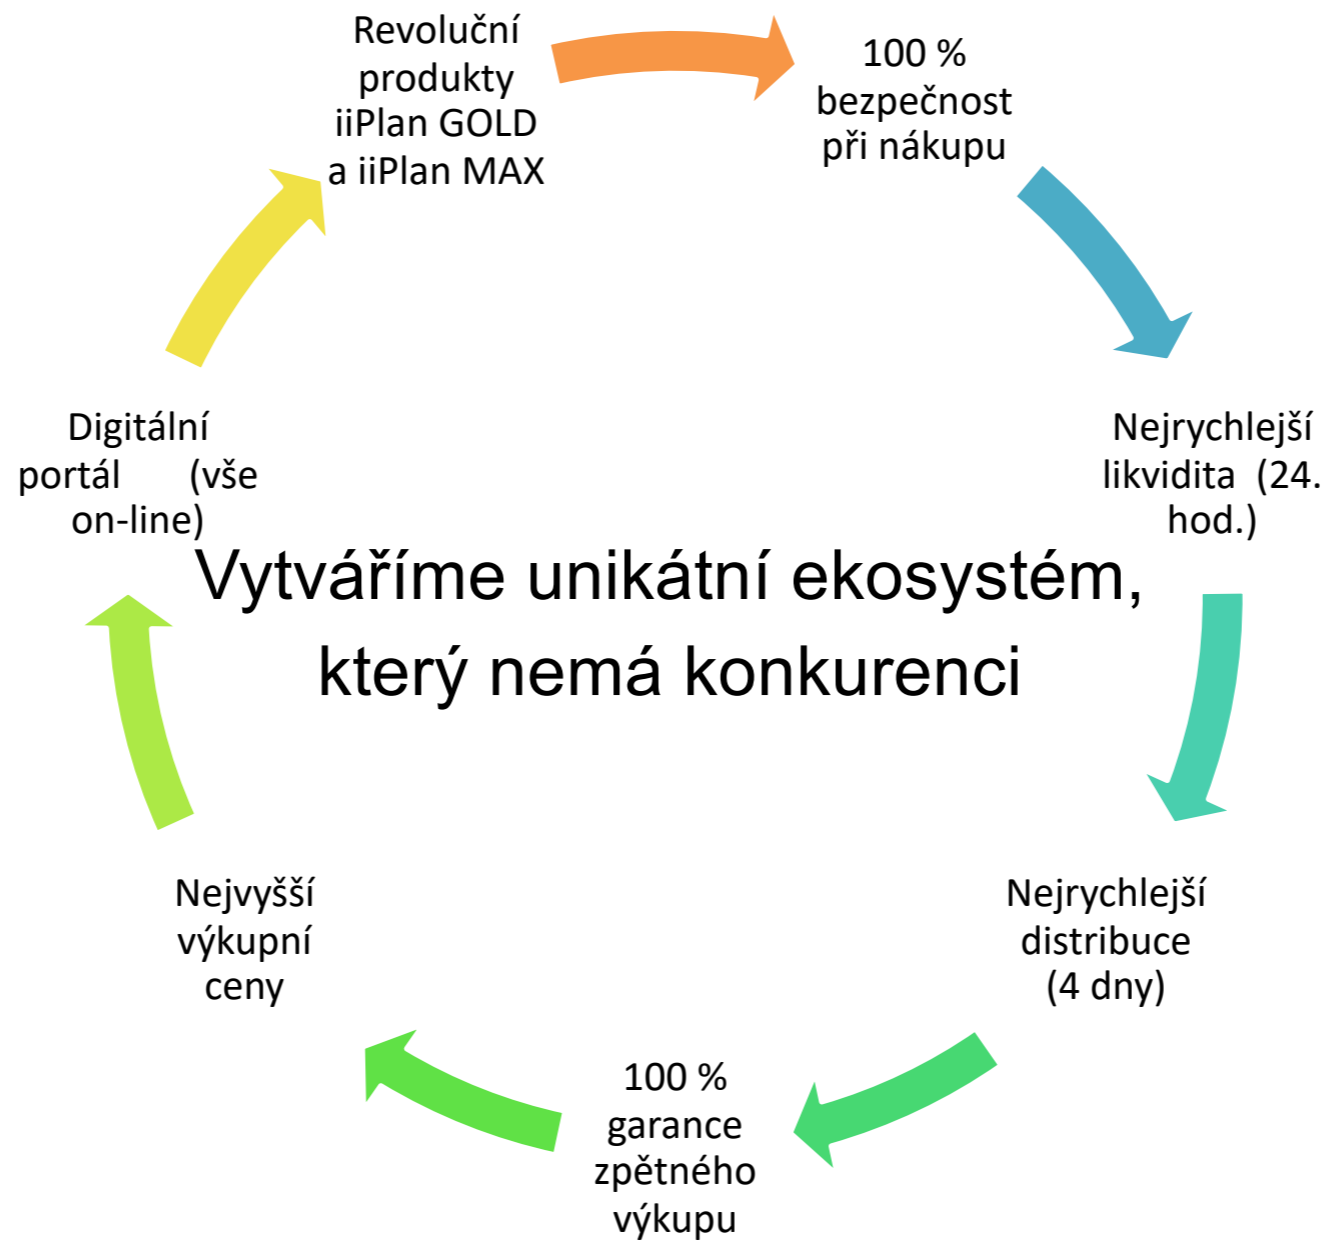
Revoluční produkty iiPlan GOLD a iiPlan MAX

100 % bezpečnost při nákupu

Nejrychlejší likvidita (24. hod.)

Nejrychlejší distribuce (4 dny)

100 % garance zpětného výkupu

Nejvyšší výkupní ceny

Digitální portál (vše on-line)

Vytváříme unikátní ekosystém, který nemá konkurenci